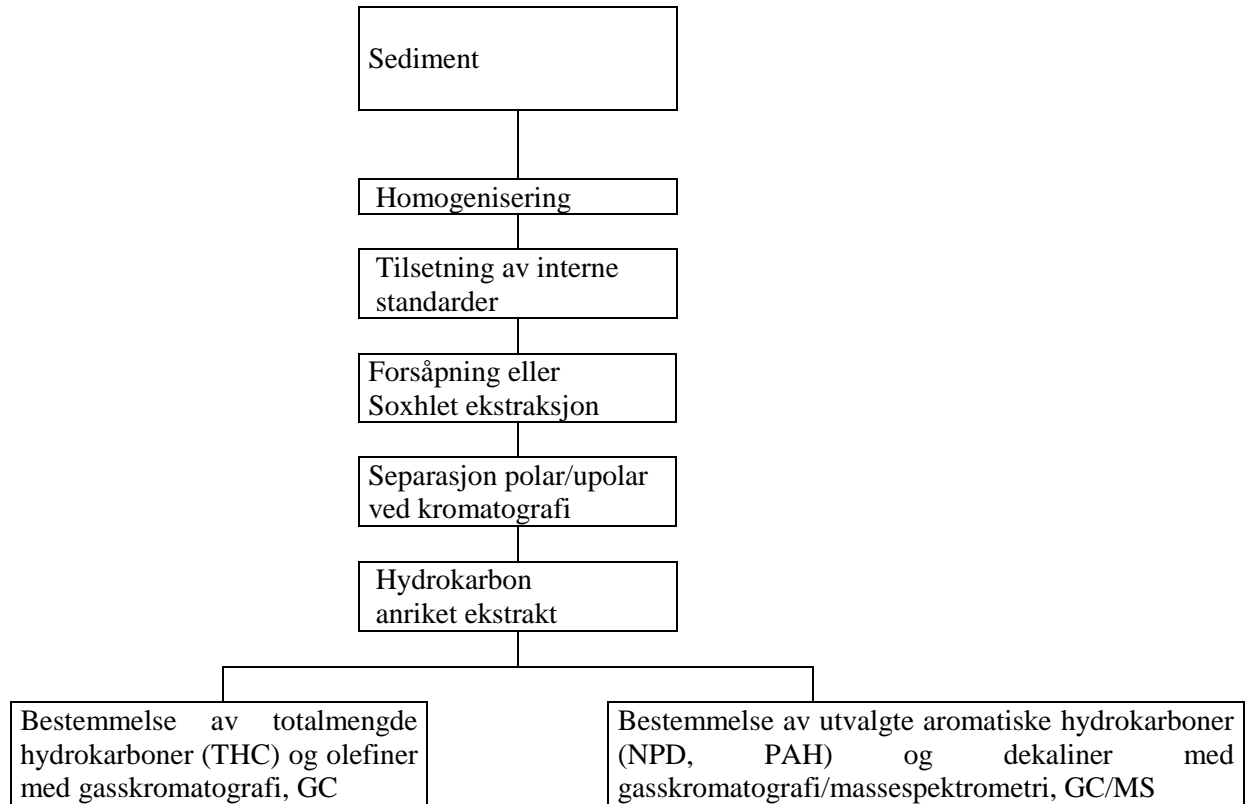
Sediment

Homogenisering

Tilsetning av interne standarder

Forsåpning eller Soxhlet ekstraksjon

Separasjon polar/upolar ved kromatografi

Hydrokarbon anriket ekstrakt

Bestemmelse av totalmengde hydrokarboner (THC) og olefiner med gasskromatografi, GC

Bestemmelse av utvalgte aromatiske hydrokarboner (NPD, PAH) og dekaliner med gasskromatografi/massespektrometri, GC/MS